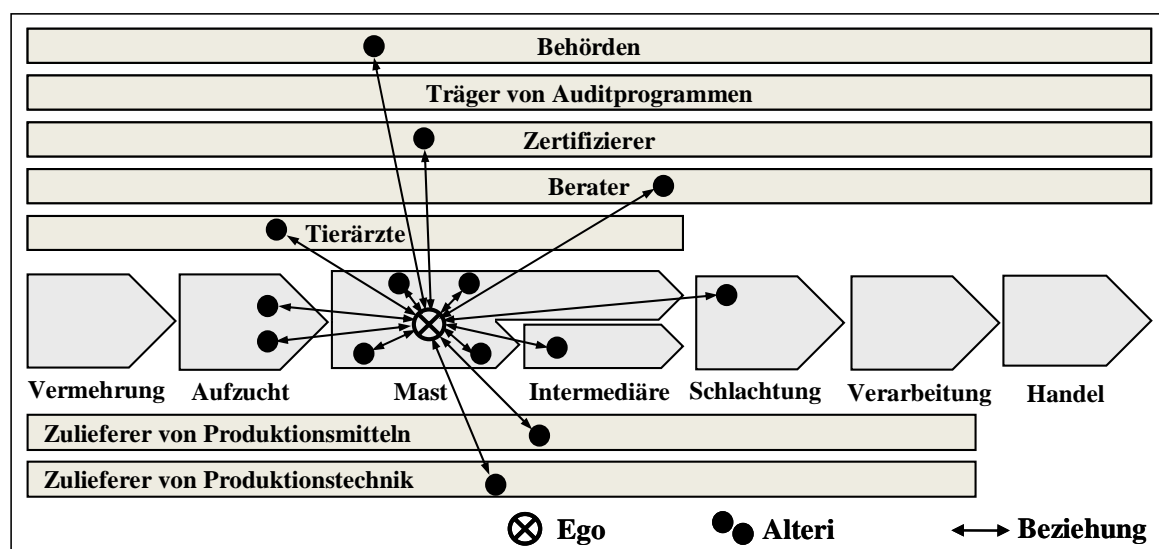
Behörden

Träger von Auditprogrammen

Zertifizierer

Berater

Tierärzte

Vermehrung Aufzucht Mast Intermediäre Schlachtung Verarbeitung Handel

Zulieferer von Produktionsmitteln

Zulieferer von Produktionstechnik

Ego Alteri Beziehung